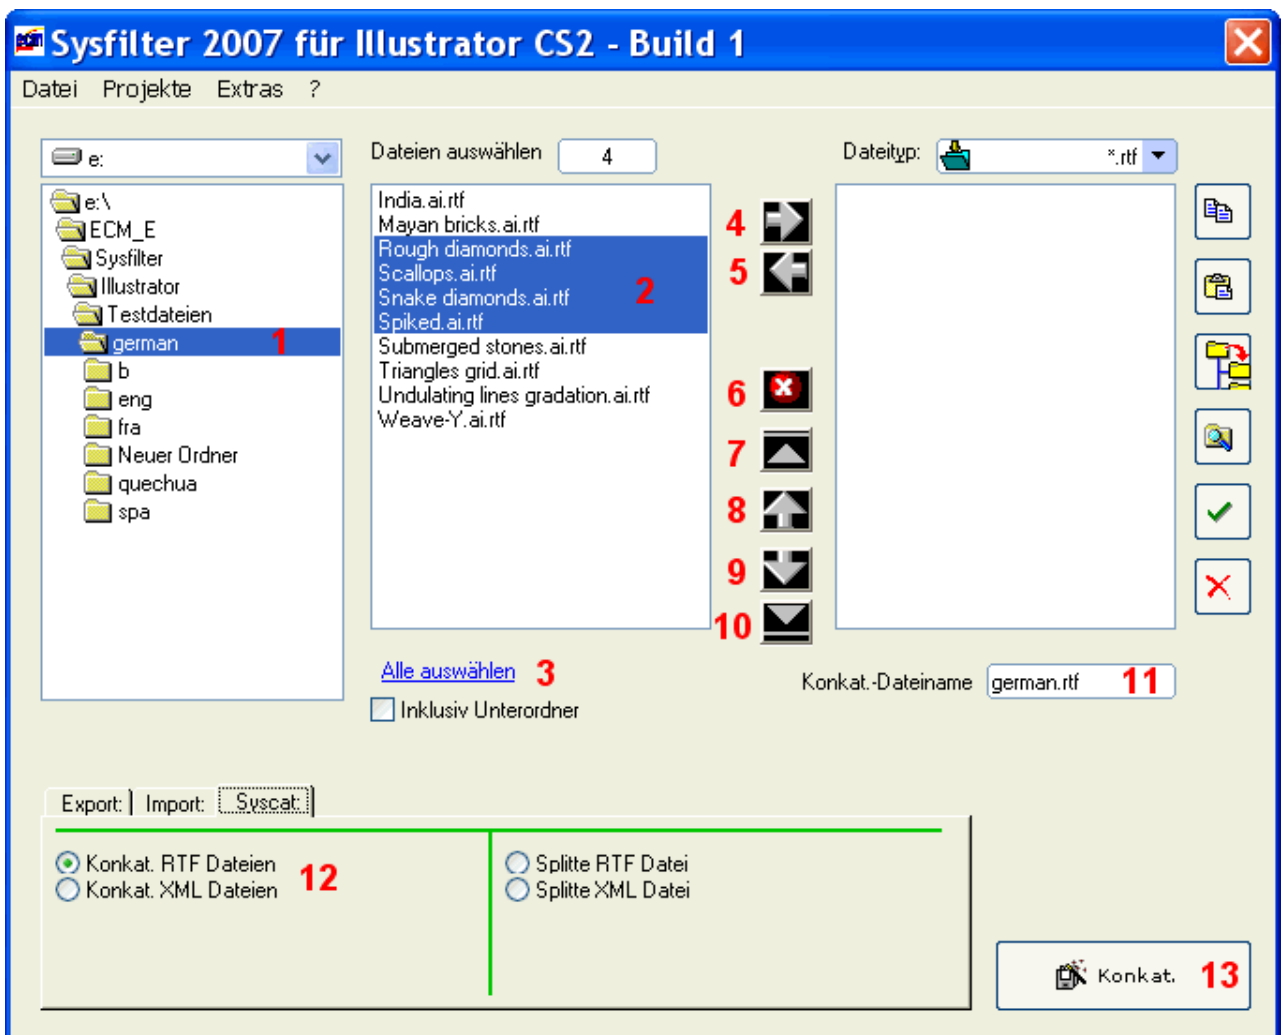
Sysfilter 2007 für Illustrator CS2 - Build 1

Datei Projekte Extras ?

e:

e:\
ECM_E
Sysfilter
Illustrator
Testdateien
german 1
b
eng
fra
Neuer Ordner
quechua
spa

Dateien auswählen 4

India.ai.rtf
Mayan bricks.ai.rtf
Rough diamonds.ai.rtf
Scallops.ai.rtf
Snake diamonds.ai.rtf 2
Spiked.ai.rtf
Submerged stones.ai.rtf
Triangles grid.ai.rtf
Undulating lines gradation.ai.rtf
Weave-Y.ai.rtf

4
5
6
7
8
9
10

Alle auswählen 3

Inklusiv Unterordner

Dateityp: *.rtf

Konkat.-Dateiname german.rtf 11

Export: Import: Syscat:

Konkat. RTF Dateien
Konkat. XML Dateien 12

Splitte RTF Datei
Splitte XML Datei

Konkat. 13